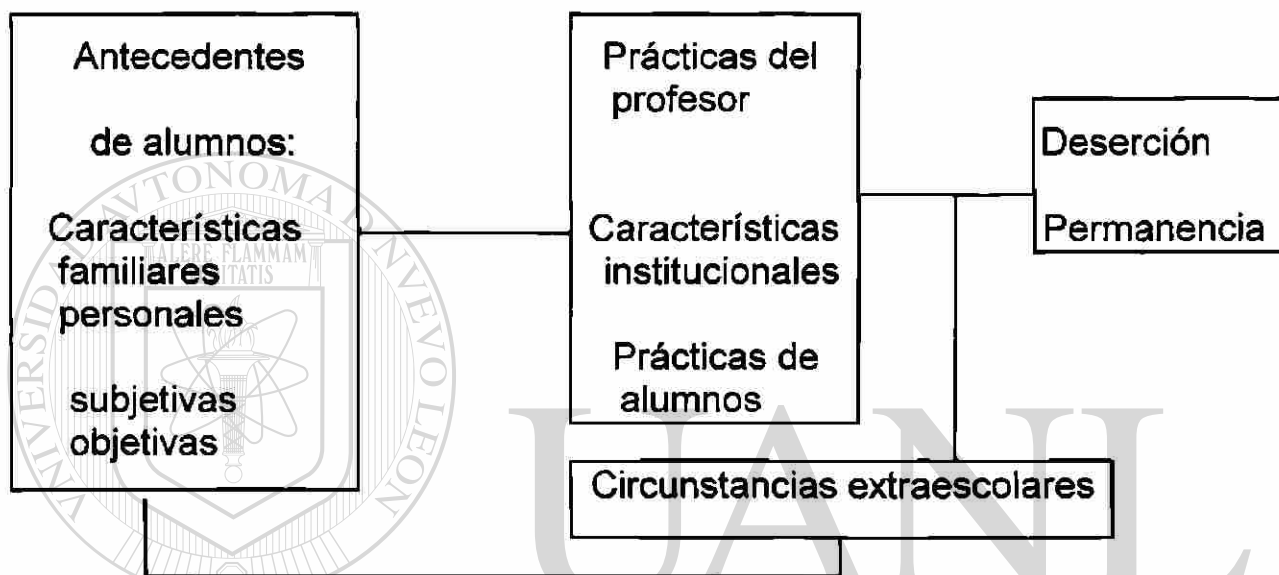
Antecedentes

de alumnos:

Características familiares personales

subjetivas objetivas

Prácticas del profesor

Características institucionales

Prácticas de alumnos

Deserción

Permanencia

Circunstancias extraescolares

UNIVERSIDAD AUTONOMA DE NUEVO LEON

ALERE FLAMMAM VERITATIS

UANL